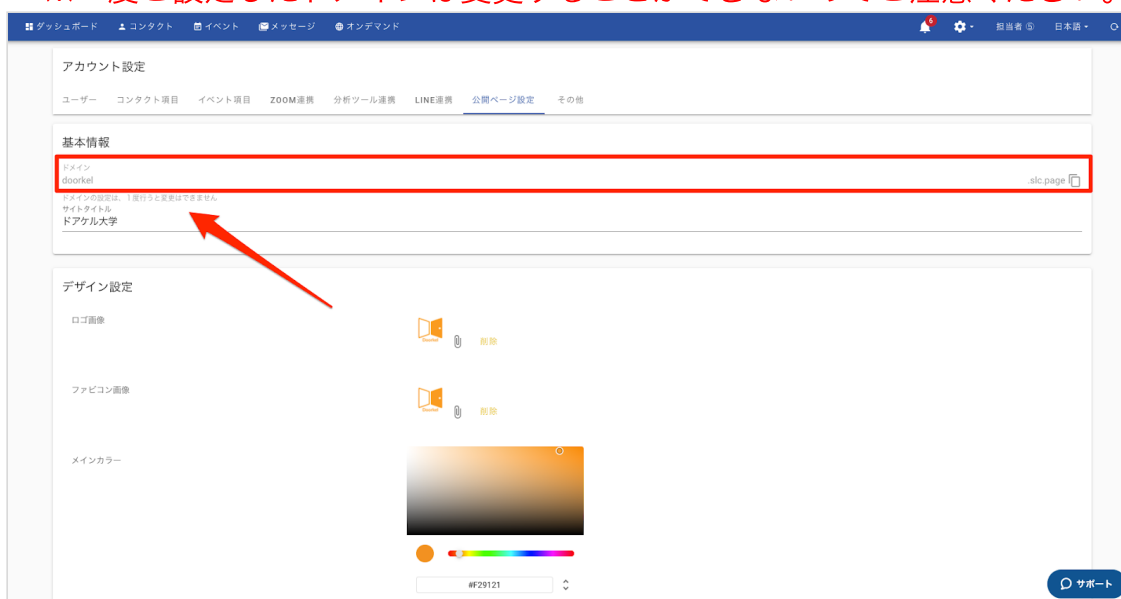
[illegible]

ダッシュボード　コンタクト　イベント　メッセージ　オンデマンド　6　担当者 ⑤　日本語

アカウント設定

ユーザー　コンタクト項目　イベント項目　ZOOM連携　分析ツール連携　LINE連携　公開ページ設定　その他

基本情報

ドメイン
doorkel　.slc.page
ドメインの設定は、1度行うと変更はできません

サイトタイトル
ドアケル大学

デザイン設定

ロゴ画像
Doorkel　削除

ファビコン画像
Doorkel　削除

メインカラー

#F29121

サポート